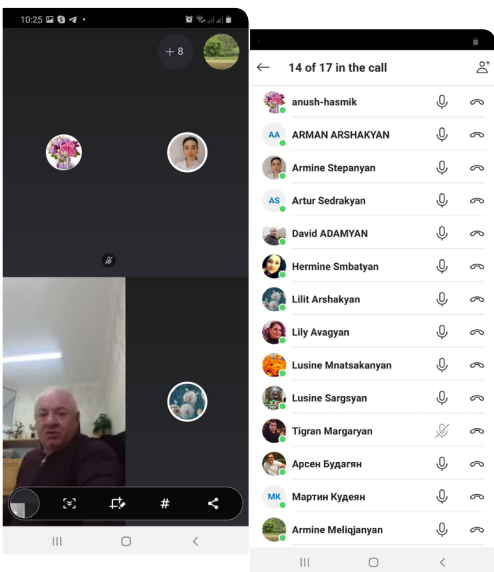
10:25

+ 8

#

14 of 17 in the call

anush-hasmik

AA ARMAN ARSHAKYAN

Armine Stepanyan

AS Artur Sedrakyan

David ADAMYAN

Hermine Smbatyan

Lilit Arshakyan

Lily Avagyan

Lusine Mnatsakanyan

Lusine Sargsyan

Tigran Margaryan

Арсен Будагян

MK Мартин Кудеян

Armine Meliqjanyan